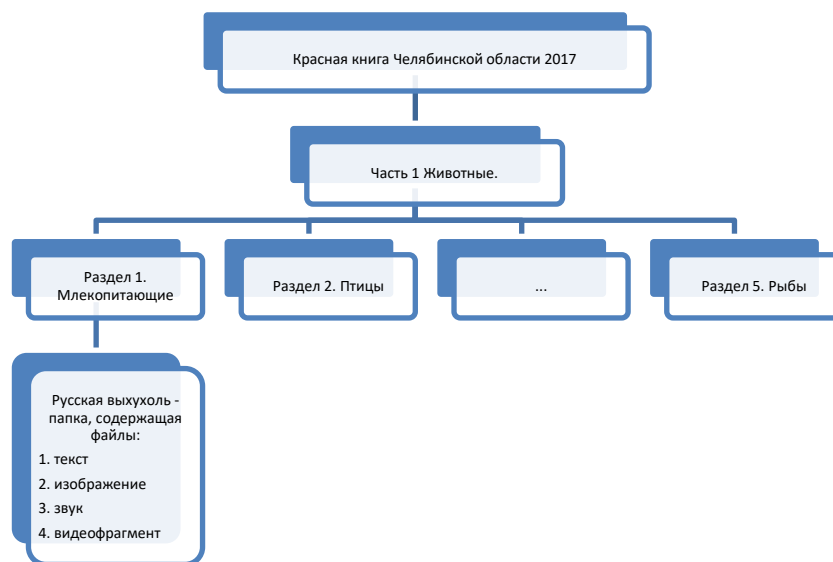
Красная книга Челябинской области 2017

Часть 1 Животные.

Раздел 1. Млекопитающие

Раздел 2. Птицы

...

Раздел 5. Рыбы

Русская выхухоль - папка, содержащая файлы:

1. текст
2. изображение
3. звук
4. видеофрагмент